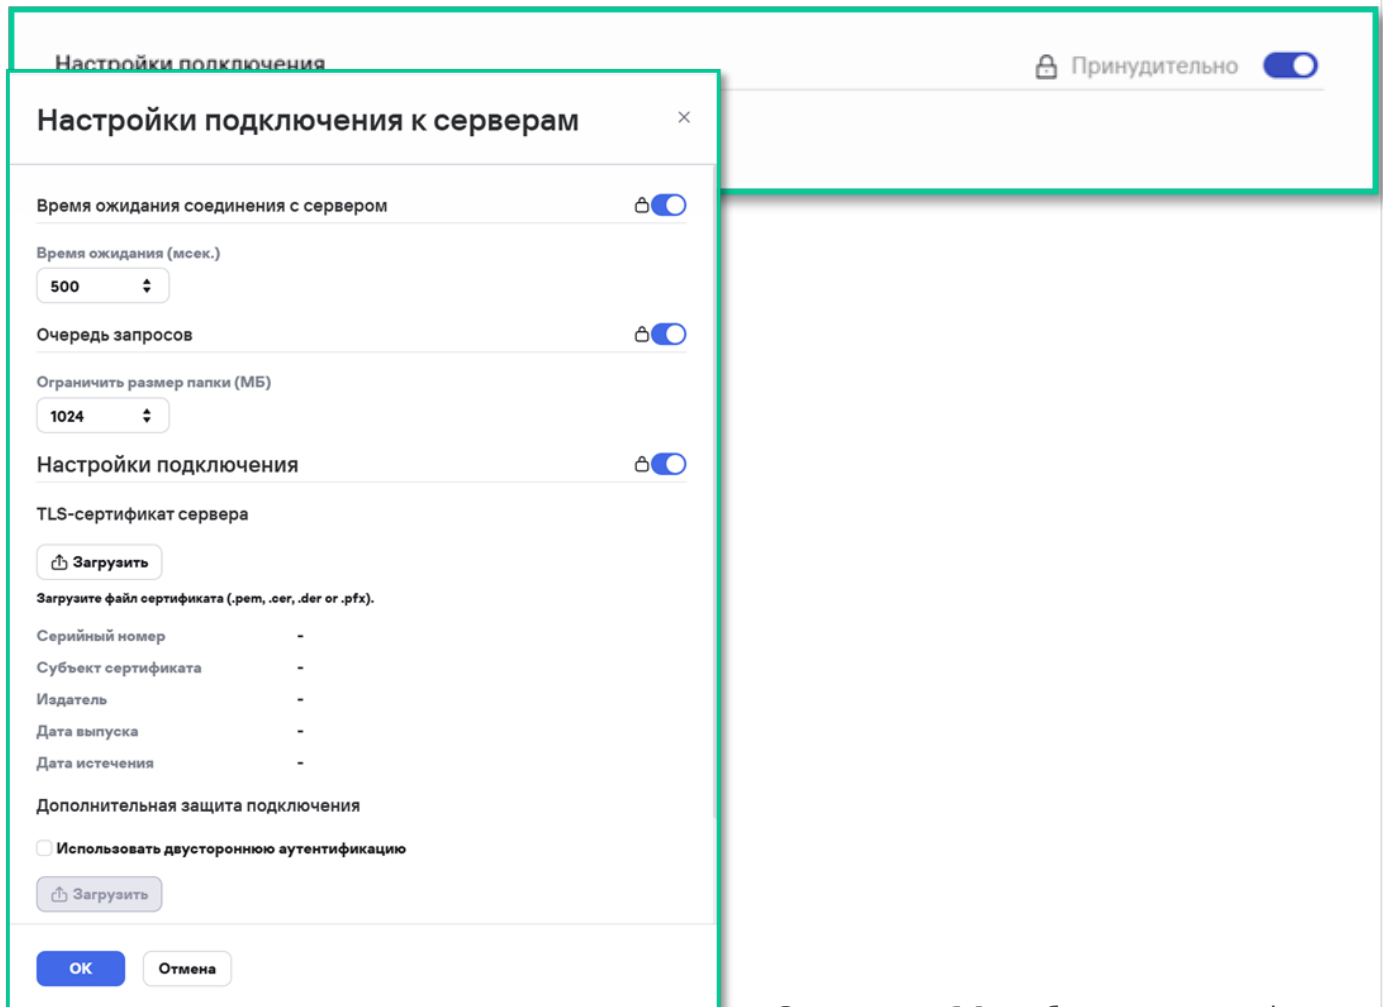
Настройки подключения

Принудительно

Настройки подключения к серверам

×

Время ожидания соединения с сервером

Время ожидания (мсек.)

500

Очередь запросов

Ограничить размер папки (МБ)

1024

Настройки подключения

TLS-сертификат сервера

Загрузить

Загрузите файл сертификата (.pem, .cer, .der or .pfx).

| Серийный номер | - |
|---|---|
| Субъект сертификата | - |
| Издатель | - |
| Дата выпуска | - |
| Дата истечения | - |

Дополнительная защита подключения

Использовать двустороннюю аутентификацию

Загрузить

OK

Отмена